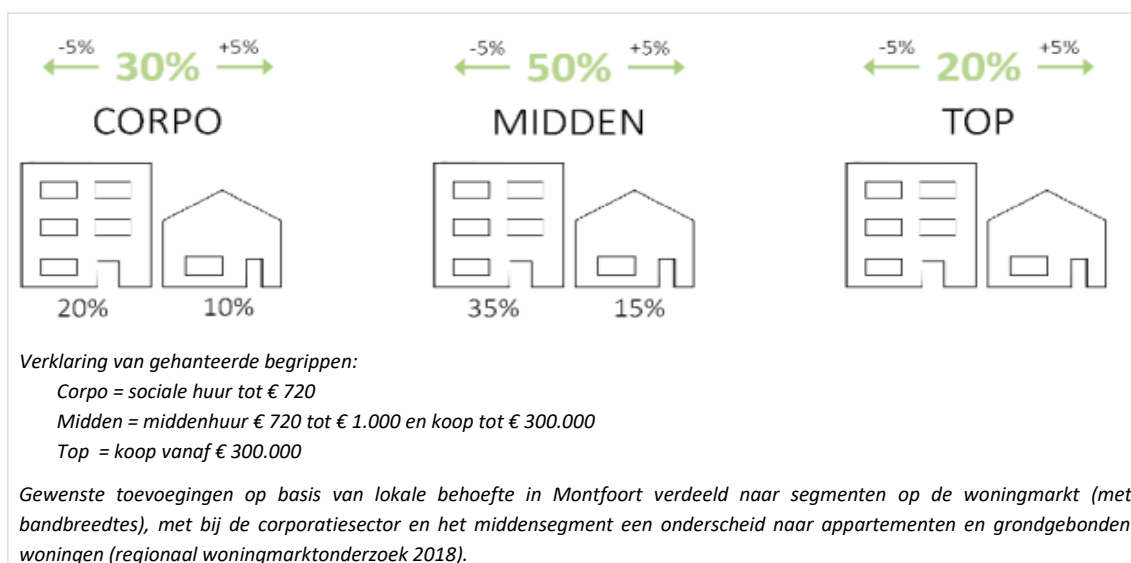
-5% 30% +5%
CORPO

20% 10%

-5% 50% +5%
MIDDEN

35% 15%

-5% 20% +5%
TOP

Verklaring van gehanteerde begrippen:
Corpo = sociale huur tot € 720
Midden = middenhuur € 720 tot € 1.000 en koop tot € 300.000
Top = koop vanaf € 300.000

Gewenste toevoegingen op basis van lokale behoefte in Montfoort verdeeld naar segmenten op de woningmarkt (met bandbreedtes), met bij de corporatiesector en het middensegment een onderscheid naar appartementen en grondgebonden woningen (regionaal woningmarktonderzoek 2018).